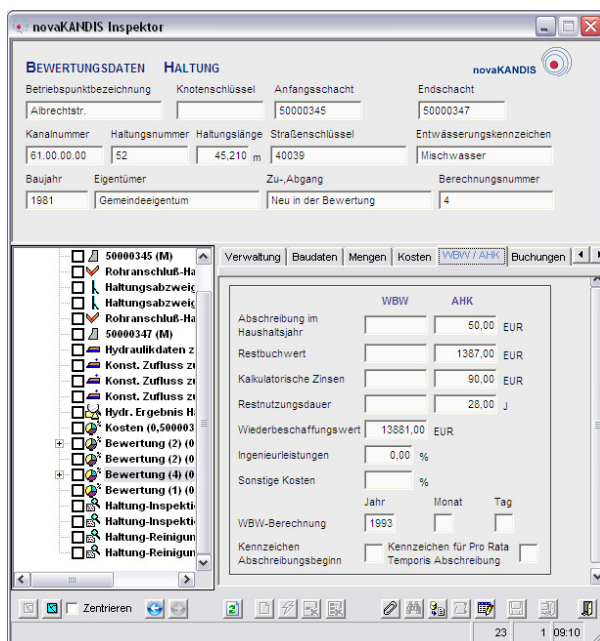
novaKANDIS Inspektor

BEWERTUNGSDATEN HALTUNG

novaKANDIS

Betriebspunktbezeichnung
Albrechtstr.
Knotenschlüssel
Anfangsschacht
50000345
Endschacht
50000347
Kanalnummer
61.00.00.00
Haltungsnummer
52
Haltungslänge
45,210 m
Straßenschlüssel
40039
Entwässerungskennzeichen
Mischwasser
Baujahr
1981
Eigentümer
Gemeindeeigentum
Zu-,Abgang
Neu in der Bewertung
Berechnungsnummer
4

50000345 (M)
Rohranschluß-Ha
Haltungsabzweig
Haltungsabzweig
Rohranschluß-Ha
50000347 (M)
Hydraulikdaten z
Konst. Zufluss zu
Konst. Zufluss zu
Konst. Zufluss zu
Hydr. Ergebnis Ha
Kosten (0,500003
Bewertung (2) (0
Bewertung (2) (0
Bewertung (4) (0
Bewertung (1) (0
Haltung-Inspekti
Haltung-Inspekti
Haltung-Reinigun
Haltung-Reinigun

Verwaltung | Baudaten | Mengen | Kosten | WBW / AHK | Buchungen

WBW AHK
Abschreibung im Haushaltsjahr 50,00 EUR
Restbuchwert 1387,00 EUR
Kalkulatorische Zinsen 90,00 EUR
Restnutzungsdauer 28,00 J
Wiederbeschaffungswert 13881,00 EUR
Ingenieurleistungen 0,00 %
Sonstige Kosten %
Jahr Monat Tag
WBW-Berechnung 1993
Kennzeichen Abschreibungsbeginn
Kennzeichen für Pro Rata Temporis Abschreibung

Zentrieren

23 1 09:10